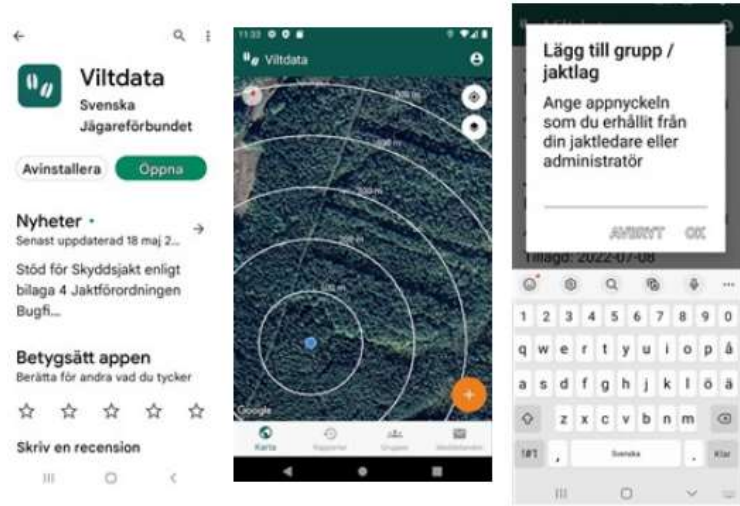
Viltdata
Svenska Jägareförbundet

Avinstallera
Öppna

Nyheter •
Senast uppdaterad 18 maj 2...

Stöd för Skyddsjakt enligt bilaga 4 Jaktförordningen Bugfi...

Betygsätt appen
Berätta för andra vad du tycker

Skriv en recension

11:33
Viltdata

500 m
400 m
300 m
200 m
100 m

Google

Karta
Rapporter
Grupper
Meddelanden

Lägg till grupp / jaktlag

Ange appnyckeln som du erhållit från din jaktledare eller administratör

AVBRYT
OK

Tillagd: 2022-07-08

1 2 3 4 5 6 7 8 9 0
q w e r t y u i o p å
a s d f g h j k l ö ä
z x c v b n m
!#1
,
Svenska
.
Klar